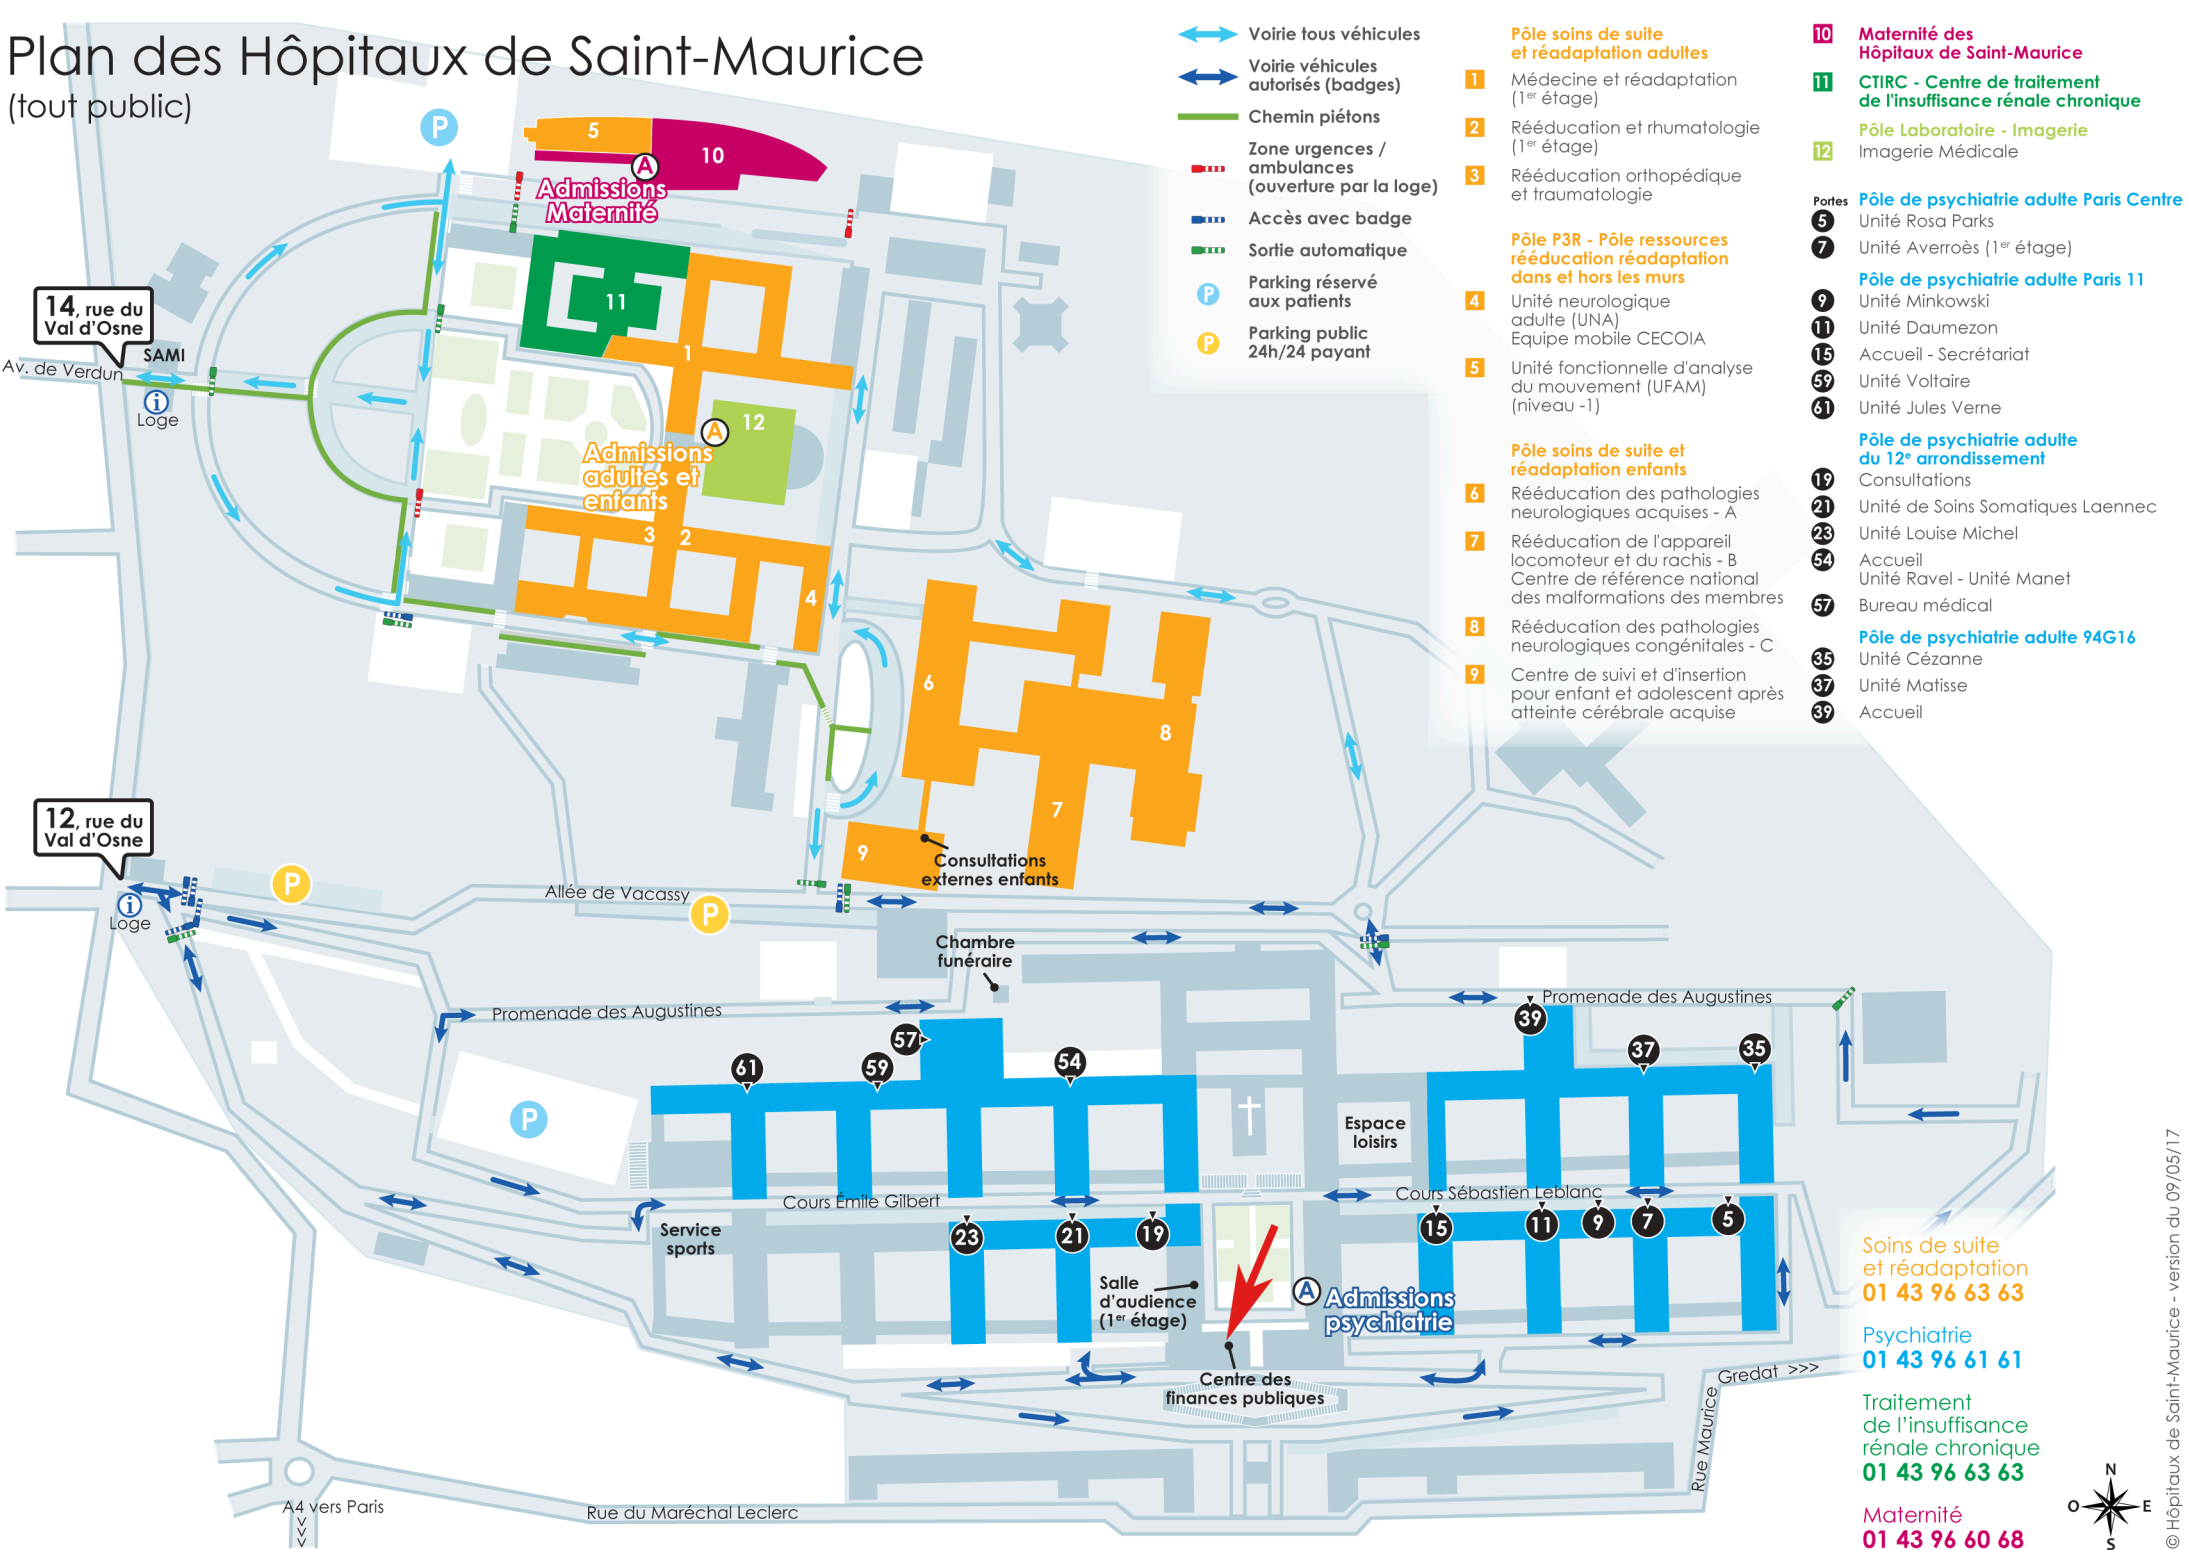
Plan des Hôpitaux de Saint-Maurice
(tout public)

Voirie tous véhicules
Voirie véhicules autorisés (badges)
Chemin piétons
Zone urgences / ambulances (ouverture par la loge)
Accès avec badge
Sortie automatique
Parking réservé aux patients
Parking public 24h/24 payant

Pôle soins de suite et réadaptation adultes
1 Médecine et réadaptation (1$^{er}$ étage)
2 Rééducation et rhumatologie (1$^{er}$ étage)
3 Rééducation orthopédique et traumatologie

Pôle P3R - Pôle ressources rééducation réadaptation dans et hors les murs
4 Unité neurologique adulte (UNA) Equipe mobile CECOIA
5 Unité fonctionnelle d'analyse du mouvement (UFAM) (niveau -1)

Pôle soins de suite et réadaptation enfants
6 Rééducation des pathologies neurologiques acquises - A
7 Rééducation de l'appareil locomoteur et du rachis - B Centre de référence national des malformations des membres
8 Rééducation des pathologies neurologiques congénitales - C
9 Centre de suivi et d'insertion pour enfant et adolescent après atteinte cérébrale acquise

10 Maternité des Hôpitaux de Saint-Maurice
11 CTIRC - Centre de traitement de l'insuffisance rénale chronique
Pôle Laboratoire - Imagerie
12 Imagerie Médicale

Portes
Pôle de psychiatrie adulte Paris Centre
5 Unité Rosa Parks
7 Unité Averroès (1$^{er}$ étage)
Pôle de psychiatrie adulte Paris 11
9 Unité Minkowski
11 Unité Daumezon
15 Accueil - Secrétariat
59 Unité Voltaire
61 Unité Jules Verne
Pôle de psychiatrie adulte du 12$^{e}$ arrondissement
19 Consultations
21 Unité de Soins Somatiques Laennec
23 Unité Louise Michel
54 Accueil Unité Ravel - Unité Manet
57 Bureau médical
Pôle de psychiatrie adulte 94G16
35 Unité Cézanne
37 Unité Matisse
39 Accueil

5 10 A Admissions Maternité
11 1 12 A Admissions adultes et enfants 3 2 4
6 8 7 9 Consultations externes enfants
14, rue du Val d'Osne
SAMI
Av. de Verdun
Loge
12, rue du Val d'Osne
Loge
P P P P
Allée de Vacassy
Chambre funéraire
Promenade des Augustines
Promenade des Augustines
61 59 57 54 39 37 35
Espace loisirs
Cours Émile Gilbert
Cours Sébastien Leblanc
Service sports
23 21 19 15 11 9 7 5
Salle d'audience (1$^{er}$ étage)
A Admissions psychiatrie
Centre des finances publiques
Gredat >>>
Rue Maurice
A4 vers Paris
Rue du Maréchal Leclerc

Soins de suite et réadaptation
01 43 96 63 63
Psychiatrie
01 43 96 61 61
Traitement de l'insuffisance rénale chronique
01 43 96 63 63
Maternité
01 43 96 60 68

N O E S

© Hôpitaux de Saint-Maurice - version du 09/05/17